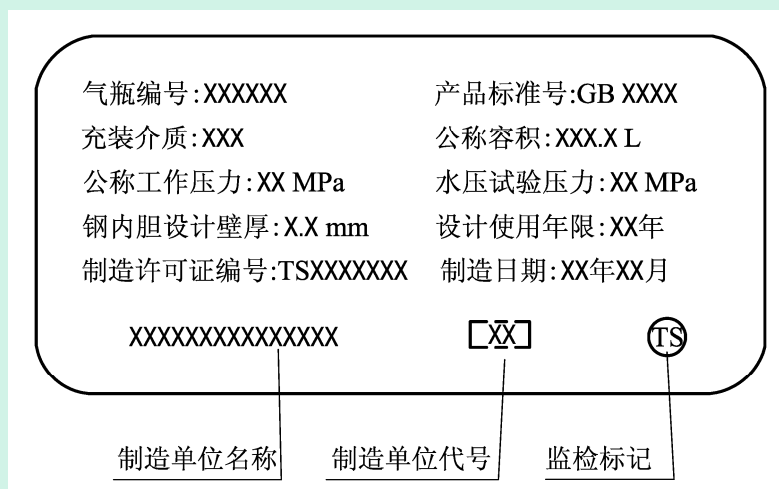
气瓶编号:XXXXXX
产品标准号:GB XXXX
充装介质:XXX
公称容积:XXX.X L
公称工作压力:XX MPa
水压试验压力:XX MPa
钢内胆设计壁厚:X.X mm
设计使用年限:XX年
制造许可证编号:TSXXXXXXX
制造日期:XX年XX月

XXXXXXXXXXXXXXX
[XX]
TS

制造单位名称
制造单位代号
监检标记